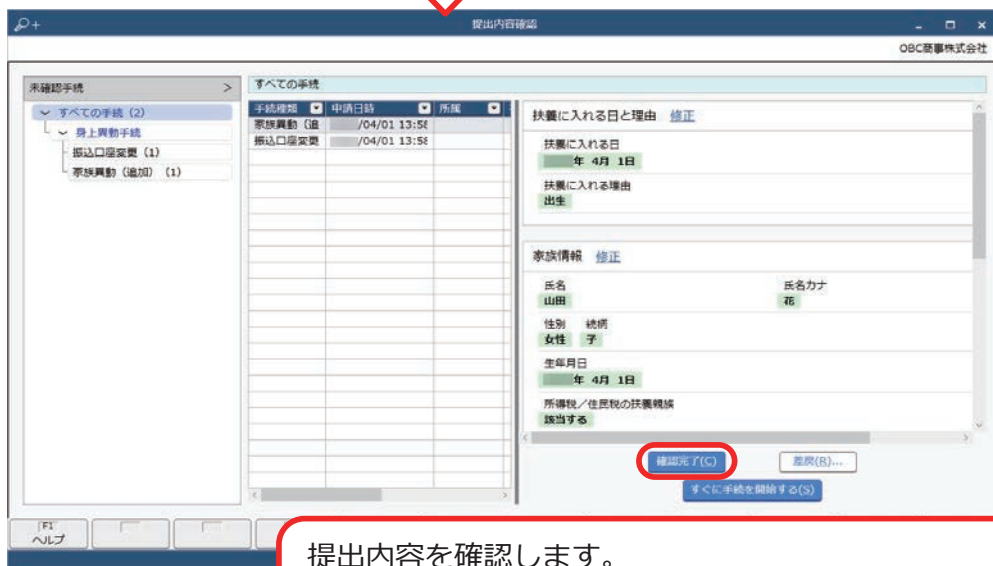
提出内容確認

OBC商事株式会社

未確認手続 >

すべての手続（2）
身上異動手続
振込口座変更（1）
家族異動（追加）（1）

すべての手続

| 手続種類 | 申請日時 | 所属 |
|---|---|---|
| 家族異動（追 | /04/01 13:5€ | |
| 振込口座変更 | /04/01 13:5€ | |

扶養に入れる日と理由 修正

扶養に入れる日
年 4月 1日

扶養に入れる理由
出生

家族情報 修正

氏名
山田

氏名カナ
花

性別 続柄
女性 子

生年月日
年 4月 1日

所得税／住民税の扶養親族
該当する

確認完了(C)

差戻(R)...

すぐに手続を開始する(S)

F1
ヘルプ

提出内容を確認します。